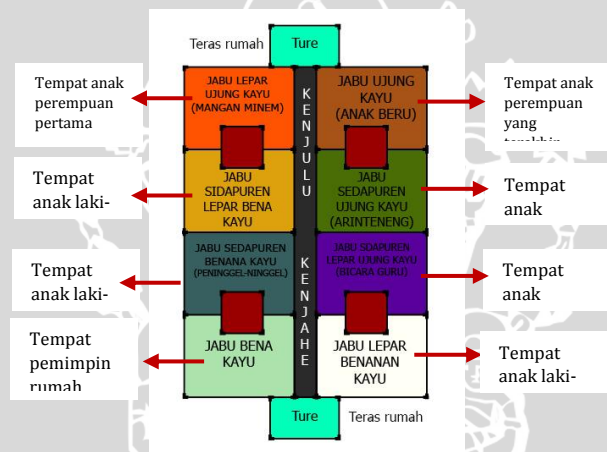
Teras rumah
Ture

Tempat anak perempuan pertama

JABU LEPAR UJUNG KAYU (MANGAN MINEM)

K E N J U L U

JABU UJUNG KAYU (ANAK BERU)

Tempat anak perempuan yang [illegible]

Tempat anak laki-

JABU SIDAPUREN LEPAR BENA KAYU

JABU SEDAPUREN UJUNG KAYU (ARINTENENG)

Tempat anak

Tempat anak laki-

JABU SEDAPUREN BENANA KAYU (PENINGGEL-NINGGEL)

K E N J A H E

JABU SDAPUREN LEPAR UJUNG KAYU (BICARA GURU)

Tempat anak

Tempat pemimpin rumah

JABU BENA KAYU

JABU LEPAR BENANAN KAYU

Tempat anak laki-

Ture
Teras rumah